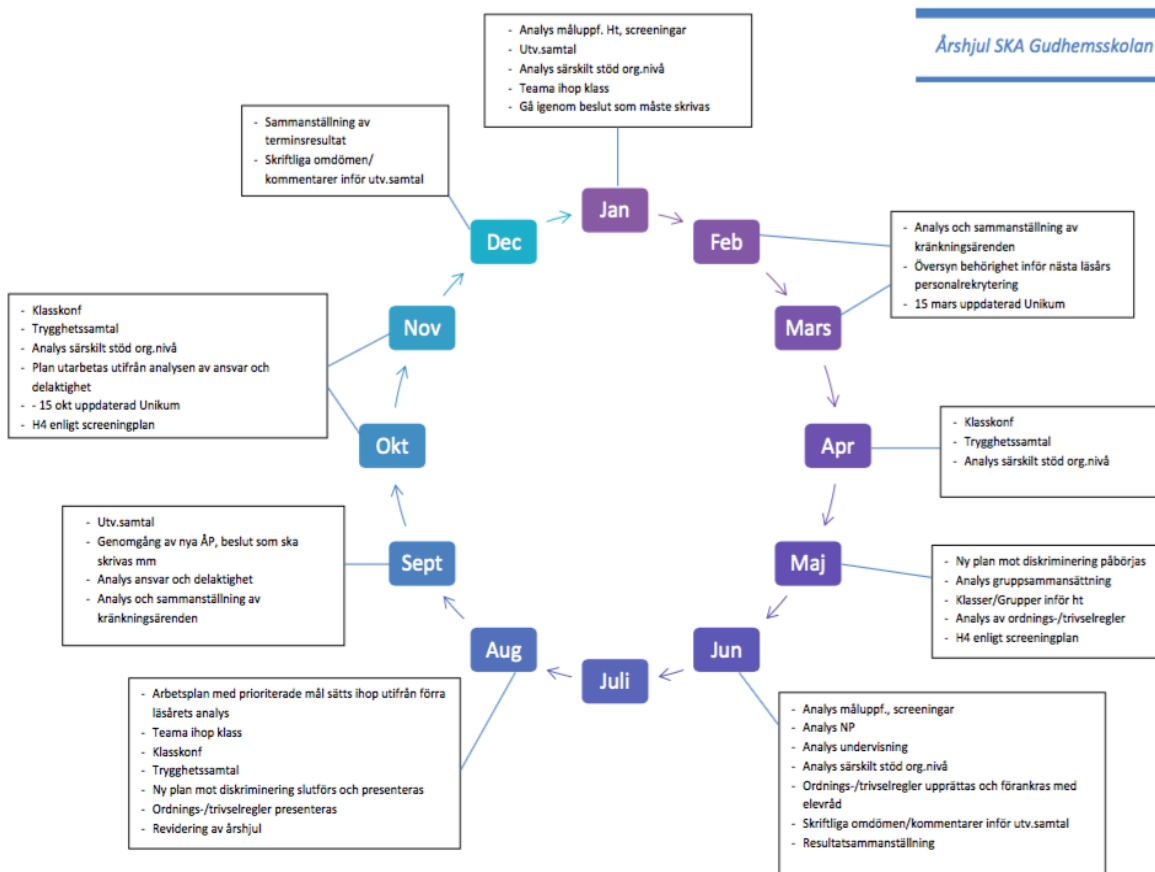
Årshjul SKA Gudhemsskolan

- Analys måluppf. Ht, screeningar
- Utv.samtal
- Analys särskilt stöd org.nivå
- Teama ihop klass
- Gå igenom beslut som måste skrivas

Jan

Feb

- Analys och sammanställning av kränkningsärenden
- Översyn behörighet inför nästa läsårs personalrekrytering
- 15 mars uppdaterad Unikum

Mars

Apr

- Klasskonf
- Trygghetssamtal
- Analys särskilt stöd org.nivå

Maj

- Ny plan mot diskriminering påbörjas
- Analys gruppsammansättning
- Klasser/Grupper inför ht
- Analys av ordnings-/trivselregler
- H4 enligt screeningplan

Jun

- Analys måluppf., screeningar
- Analys NP
- Analys undervisning
- Analys särskilt stöd org.nivå
- Ordnings-/trivselregler upprättas och förankras med elevråd
- Skriftliga omdömen/kommentarer inför utv.samtal
- Resultatsammanställning

Juli

Aug

- Arbetsplan med prioriterade mål sätts ihop utifrån förra läsårets analys
- Teama ihop klass
- Klasskonf
- Trygghetssamtal
- Ny plan mot diskriminering slutförs och presenteras
- Ordnings-/trivselregler presenteras
- Revidering av årshjul

Sept

- Utv.samtal
- Genomgång av nya ÅP, beslut som ska skrivas mm
- Analys ansvar och delaktighet
- Analys och sammanställning av kränkningsärenden

Okt

Nov

- Klasskonf
- Trygghetssamtal
- Analys särskilt stöd org.nivå
- Plan utarbetas utifrån analysen av ansvar och delaktighet
- - 15 okt uppdaterad Unikum
- H4 enligt screeningplan

Dec

- Sammanställning av terminsresultat
- Skriftliga omdömen/ kommentarer inför utv.samtal